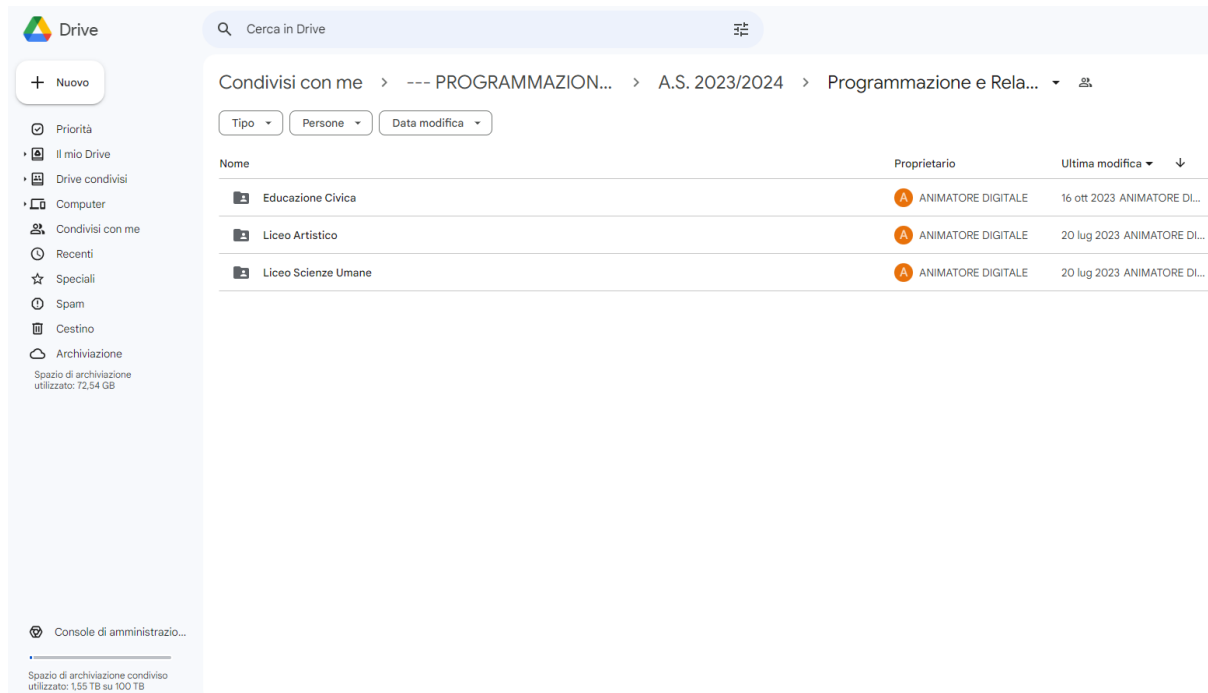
Drive

Cerca in Drive

Nuovo

Priorità
Il mio Drive
Drive condivisi
Computer
Condivisi con me
Recenti
Speciali
Spam
Cestino
Archiviazione

Spazio di archiviazione utilizzato: 72,54 GB

Console di amministrazio...

Spazio di archiviazione condiviso utilizzato: 1,55 TB su 100 TB

Condivisi con me > --- PROGRAMMAZION... > A.S. 2023/2024 > Programmazione e Rela...

Tipo
Persone
Data modifica

| Nome | Proprietario | Ultima modifica |
|---|---|---|
| Educazione Civica | A ANIMATORE DIGITALE | 16 ott 2023 ANIMATORE DI... |
| Liceo Artistico | A ANIMATORE DIGITALE | 20 lug 2023 ANIMATORE DI... |
| Liceo Scienze Umane | A ANIMATORE DIGITALE | 20 lug 2023 ANIMATORE DI... |